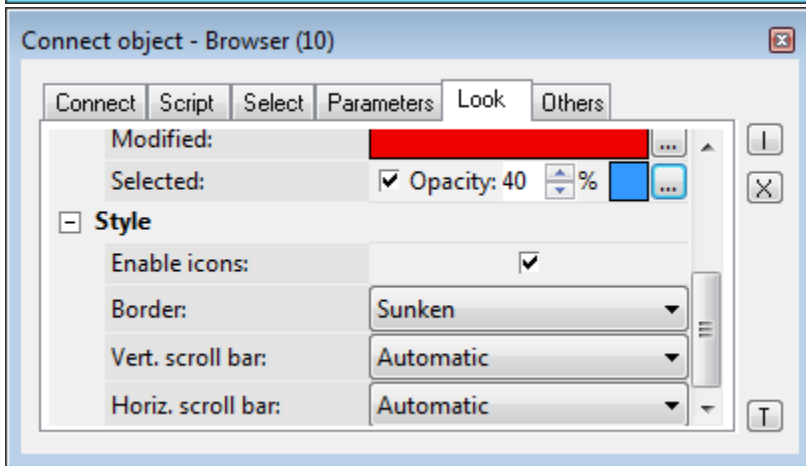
Connect object - Browser (10)

Connect | Script | Select | Parameters | Look | Others

Modified: ...

Selected: Opacity: 40 % ...

Style

Enable icons:

Border: Sunken

Vert. scroll bar: Automatic

Horiz. scroll bar: Automatic

I

X

T